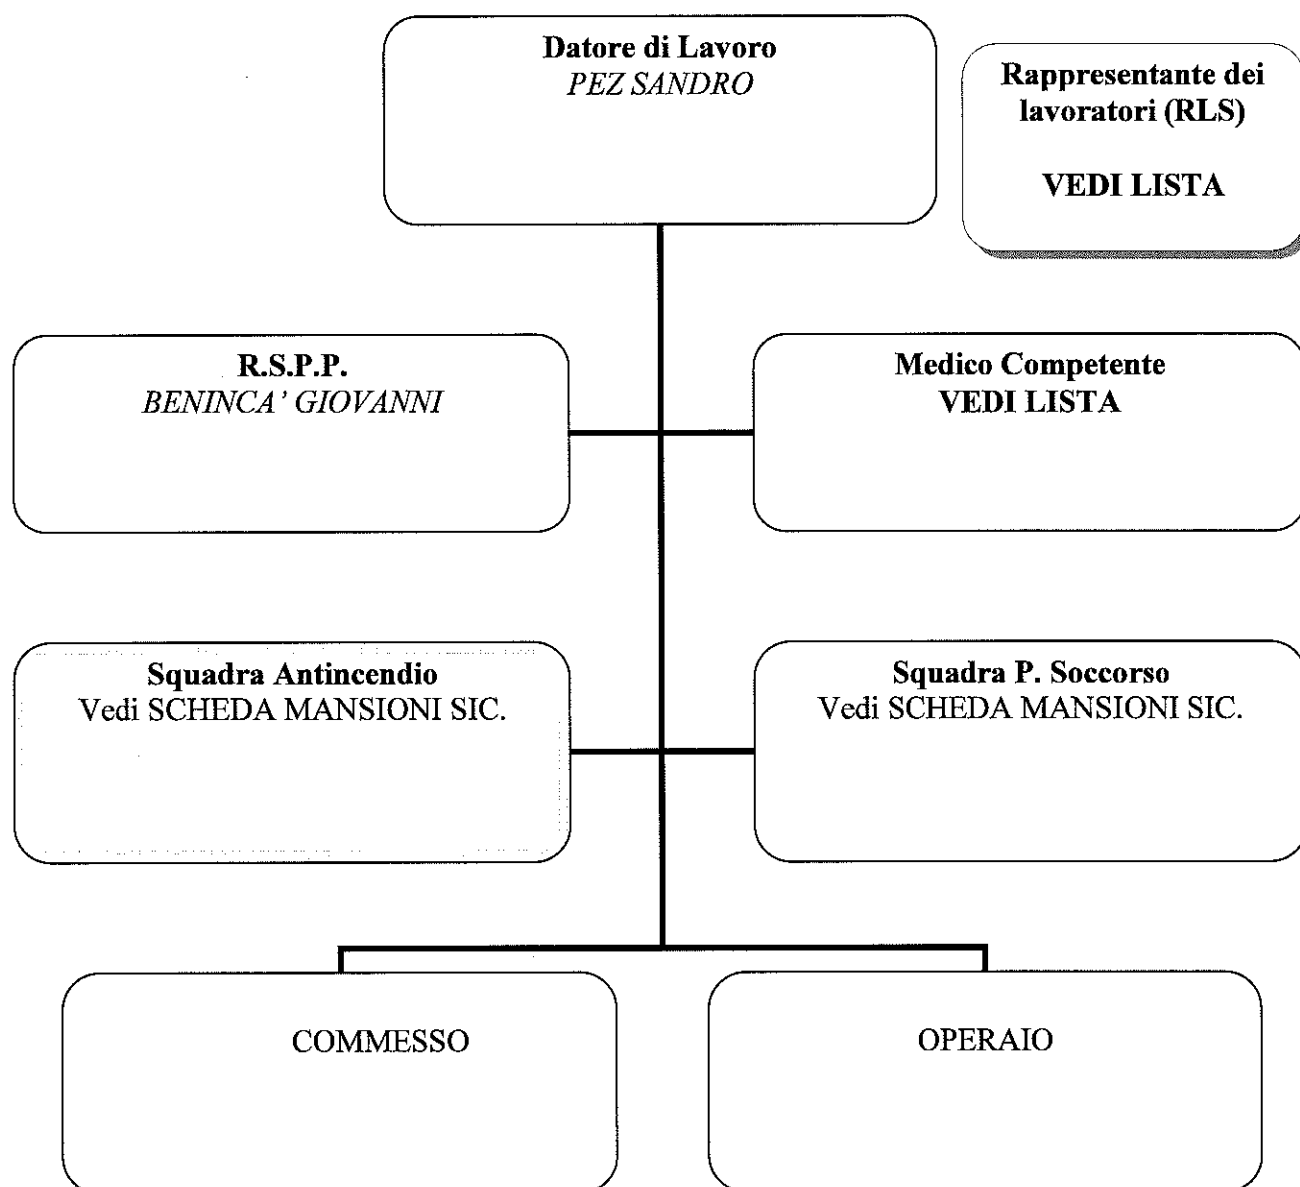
Datore di Lavoro
PEZ SANDRO

Rappresentante dei lavoratori (RLS)

VEDI LISTA

R.S.P.P.
BENINCA' GIOVANNI

Medico Competente
VEDI LISTA

Squadra Antincendio
Vedi SCHEDA MANSIONI SIC.

Squadra P. Soccorso
Vedi SCHEDA MANSIONI SIC.

COMMESSO

OPERAIO